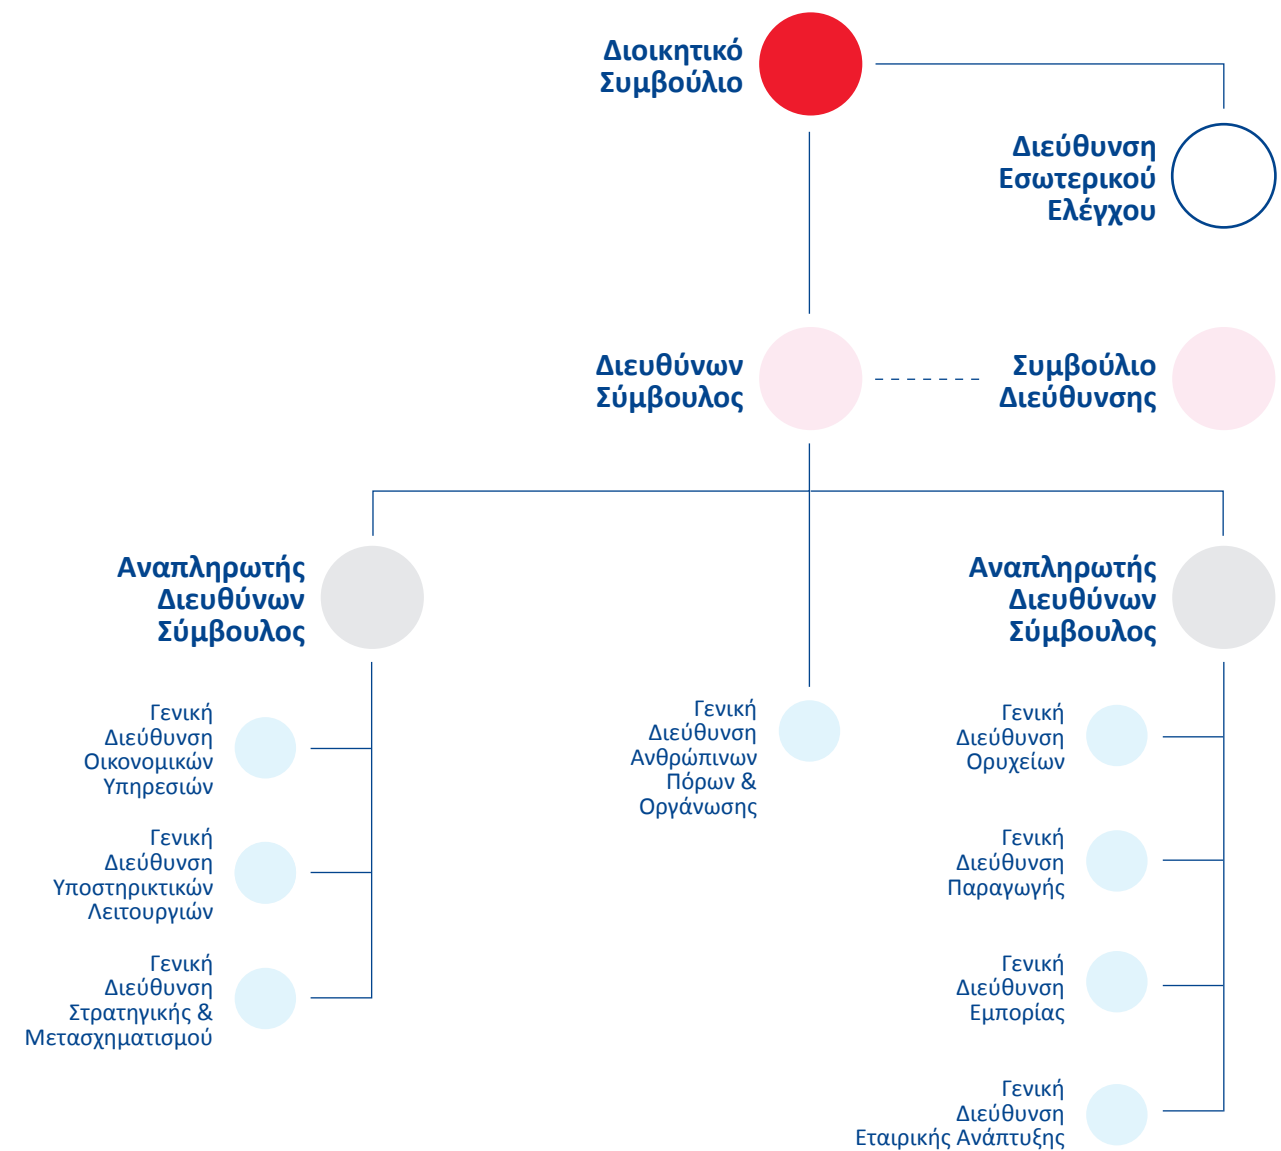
Διοικητικό Συμβούλιο

Διεύθυνση Εσωτερικού Ελέγχου

Διευθύνων Σύμβουλος

Συμβούλιο Διεύθυνσης

Αναπληρωτής Διευθύνων Σύμβουλος

Αναπληρωτής Διευθύνων Σύμβουλος

Γενική Διεύθυνση Οικονομικών Υπηρεσιών

Γενική Διεύθυνση Υποστηρικτικών Λειτουργιών

Γενική Διεύθυνση Στρατηγικής & Μετασχηματισμού

Γενική Διεύθυνση Ανθρώπινων Πόρων & Οργάνωσης

Γενική Διεύθυνση Ορυχείων

Γενική Διεύθυνση Παραγωγής

Γενική Διεύθυνση Εμπορίας

Γενική Διεύθυνση Εταιρικής Ανάπτυξης